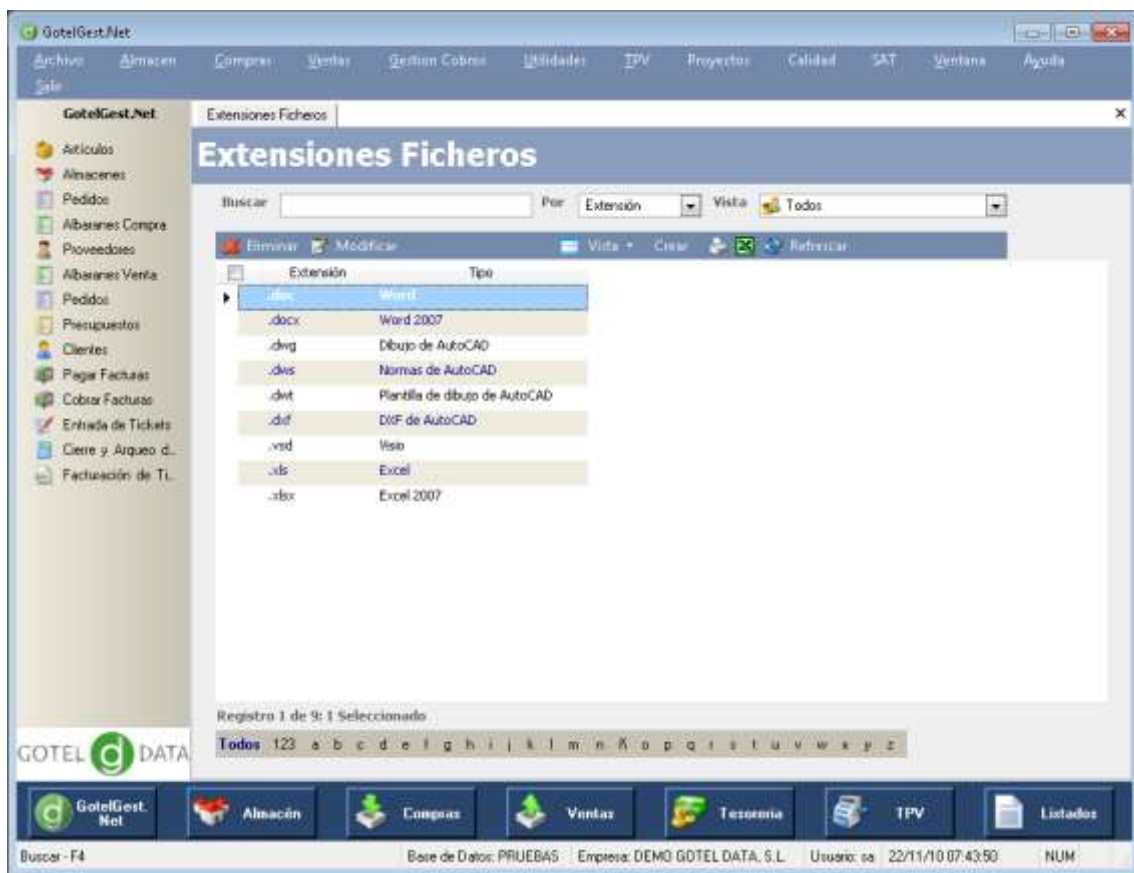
GotelGest.Net

Archivo Almacen Compras Ventas Gestion Cobros Utilidades TPV Proyectos Calidad SAT Ventana Ayuda Salir

GotelGest.Net

Articulos
Almacenes
Pedidos
Albaranes Compra
Proveedores
Albaranes Venta
Pedidos
Presupuestos
Clientes
Pagar Facturas
Cobrar Facturas
Entrada de Tickets
Cierre y Arqueo d...
Facturación de Ti...

GOTEL DATA

Extensiones Ficheros

Extensiones Ficheros

Buscar Por Extensión Vista Todos

Eliminar Modificar Vista Crear Refrescar

| Extensión | Tipo |
|---|---|
| .doc | Word |
| .docx | Word 2007 |
| .dwg | Dibujo de AutoCAD |
| .dws | Normas de AutoCAD |
| .dwt | Plantilla de dibujo de AutoCAD |
| .dxf | DXF de AutoCAD |
| .vsd | Visio |
| .xls | Excel |
| .xlsx | Excel 2007 |

Registro 1 de 9: 1 Seleccionado

Todos 123 a b c d e f g h i j k l m n Ñ o p q r s t u v w x y z

GotelGest.Net Almacén Compras Ventas Tesorería TPV Listados

Buscar - F4 Base de Datos: PRUEBAS Empresa: DEMO GOTEL DATA, S.L. Usuario: sa 22/11/10 07:43:50 NUM